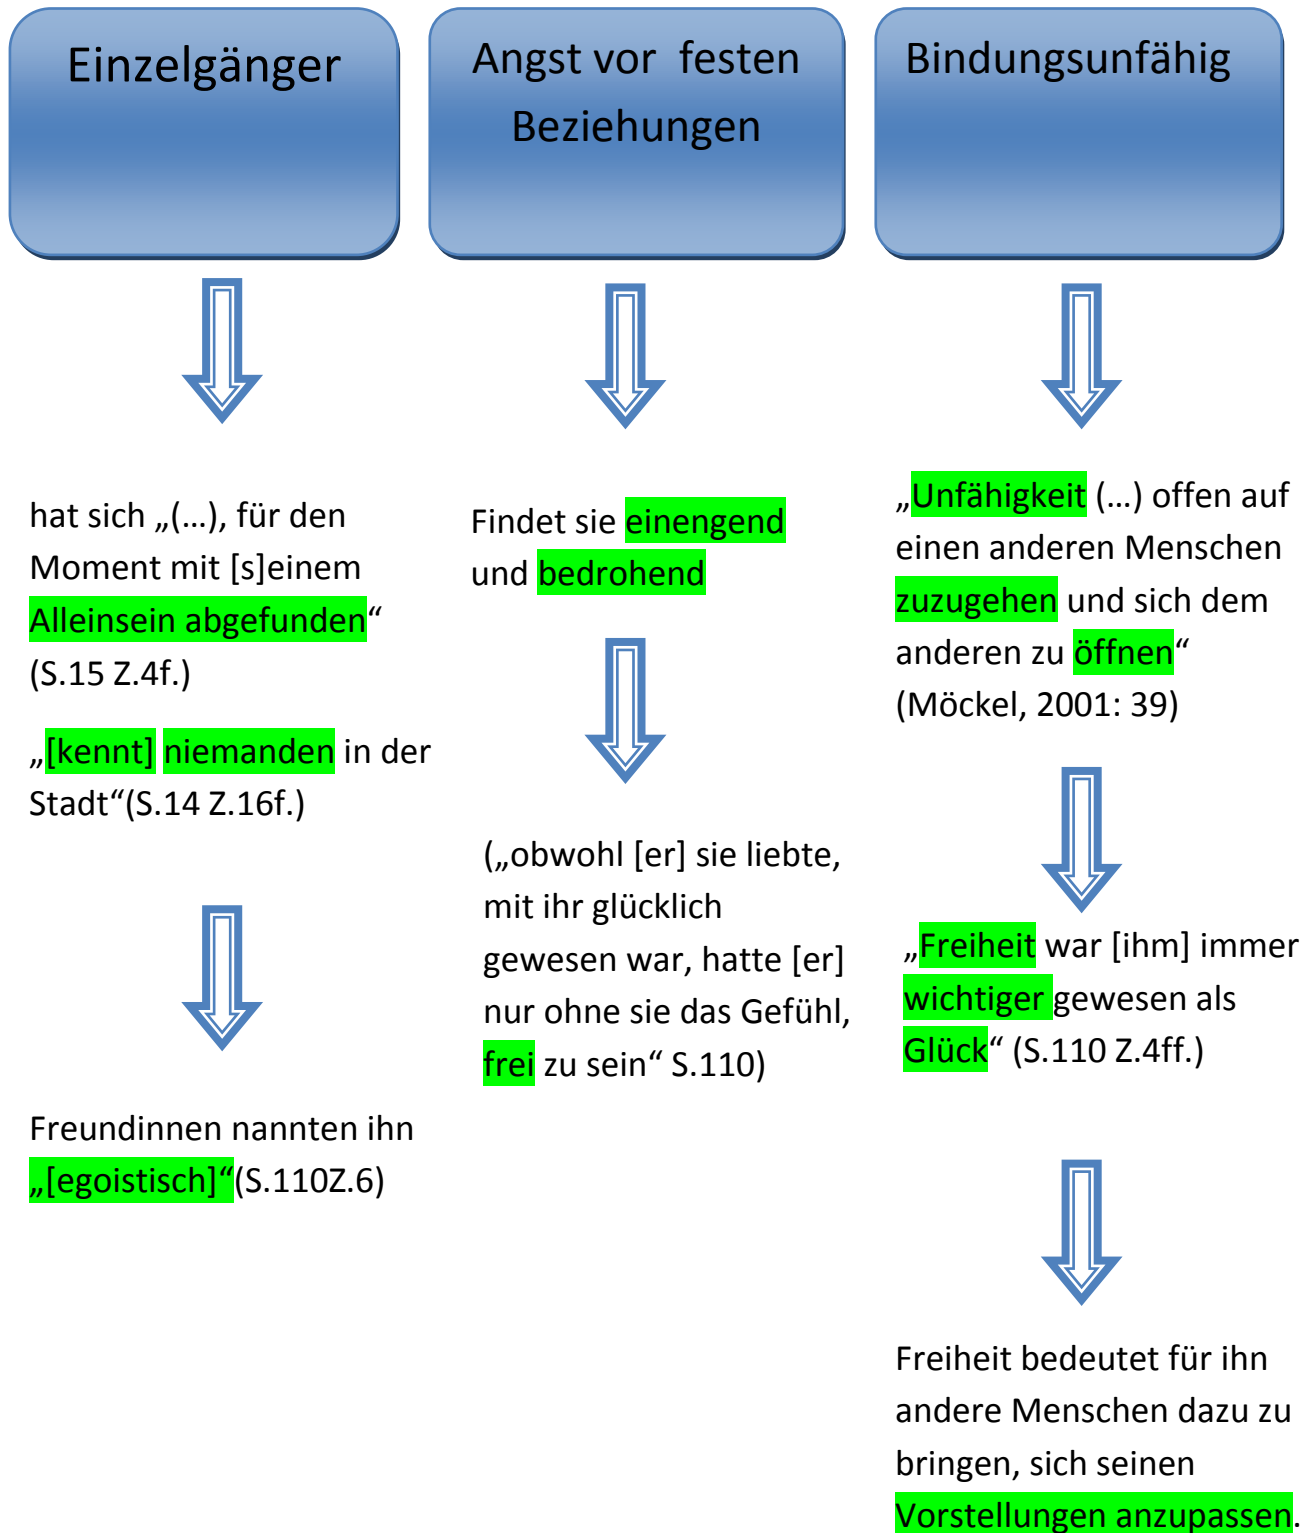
Einzelgänger

hat sich „(…), für den Moment mit [s]einem Alleinsein abgefunden“ (S.15 Z.4f.)

„[kennt] niemanden in der Stadt“(S.14 Z.16f.)

Freundinnen nannten ihn „[egoistisch]“(S.110Z.6)

Angst vor festen Beziehungen

Findet sie einengend und bedrohend

(„obwohl [er] sie liebte, mit ihr glücklich gewesen war, hatte [er] nur ohne sie das Gefühl, frei zu sein“ S.110)

Bindungsunfähig

„Unfähigkeit (…) offen auf einen anderen Menschen zuzugehen und sich dem anderen zu öffnen“ (Möckel, 2001: 39)

„Freiheit war [ihm] immer wichtiger gewesen als Glück“ (S.110 Z.4ff.)

Freiheit bedeutet für ihn andere Menschen dazu zu bringen, sich seinen Vorstellungen anzupassen.